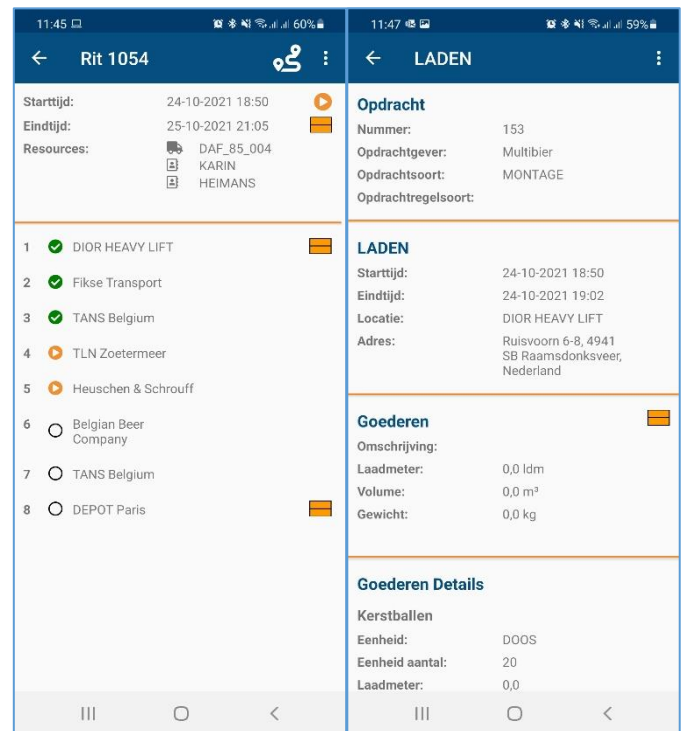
11:45 60%

Rit 1054

Starttijd: 24-10-2021 18:50
Eindtijd: 25-10-2021 21:05
Resources: DAF_85_004
KARIN
HEIMANS

1 DIOR HEAVY LIFT
2 Fikse Transport
3 TANS Belgium
4 TLN Zoetermeer
5 Heuschen & Schrouff
6 Belgian Beer Company
7 TANS Belgium
8 DEPOT Paris

11:47 59%

LADEN

Opdracht
Nummer: 153
Opdrachtgever: Multibier
Opdrachtsoort: MONTAGE
Opdrachtregelsoort:

LADEN
Starttijd: 24-10-2021 18:50
Eindtijd: 24-10-2021 19:02
Locatie: DIOR HEAVY LIFT
Adres: Ruisvoorn 6-8, 4941 SB Raamsdonksveer, Nederland

Goederen
Omschrijving:
Laadmeter: 0,0 ldm
Volume: 0,0 m³
Gewicht: 0,0 kg

Goederen Details
Kerstballen
Eenheid: DOOS
Eenheid aantal: 20
Laadmeter: 0,0